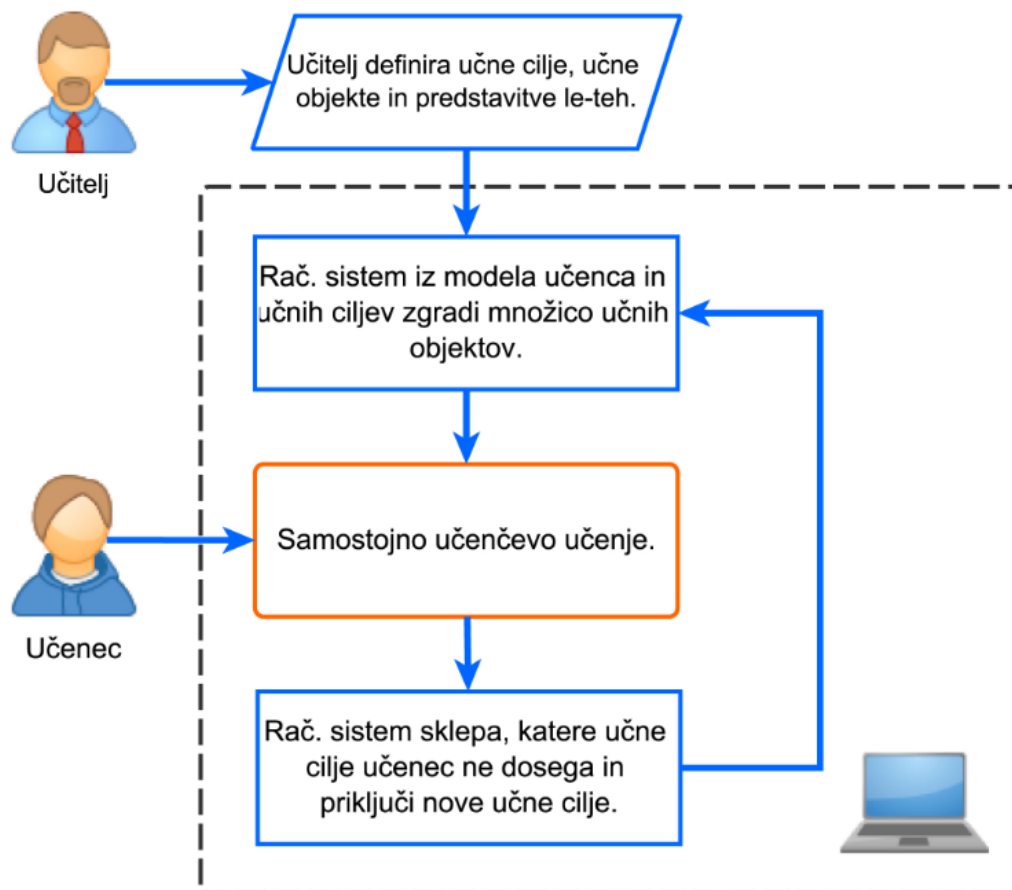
Učitelj

Učitelj definira učne cilje, učne objekte in predstavitve le-teh.

Rač. sistem iz modela učenca in učnih ciljev zgradi množico učnih objektov.

Učenec

Samostojno učenčevo učenje.

Rač. sistem sklepa, katere učne cilje učenec ne dosega in priključi nove učne cilje.